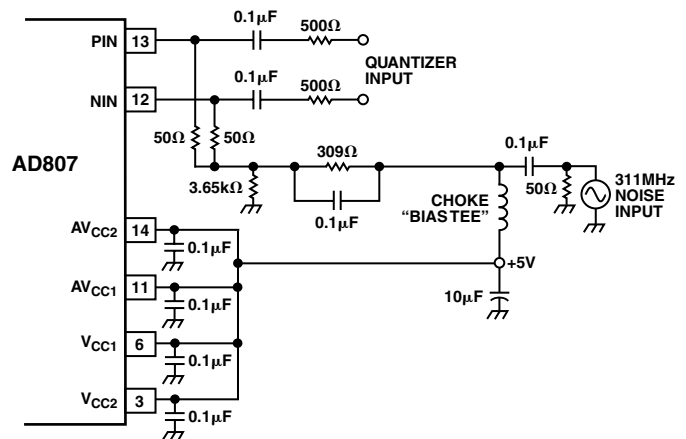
PIN 13
0.1μF
500Ω
0.1μF
500Ω
QUANTIZER INPUT
NIN 12
50Ω
50Ω
AD807
309Ω
0.1μF
3.65kΩ
0.1μF
50Ω
311MHz NOISE INPUT
CHOKE "BIASTEE"
$AV_{CC2}$ 14
0.1μF
+5V
$AV_{CC1}$ 11
0.1μF
10μF
$V_{CC1}$ 6
0.1μF
$V_{CC2}$ 3
0.1μF